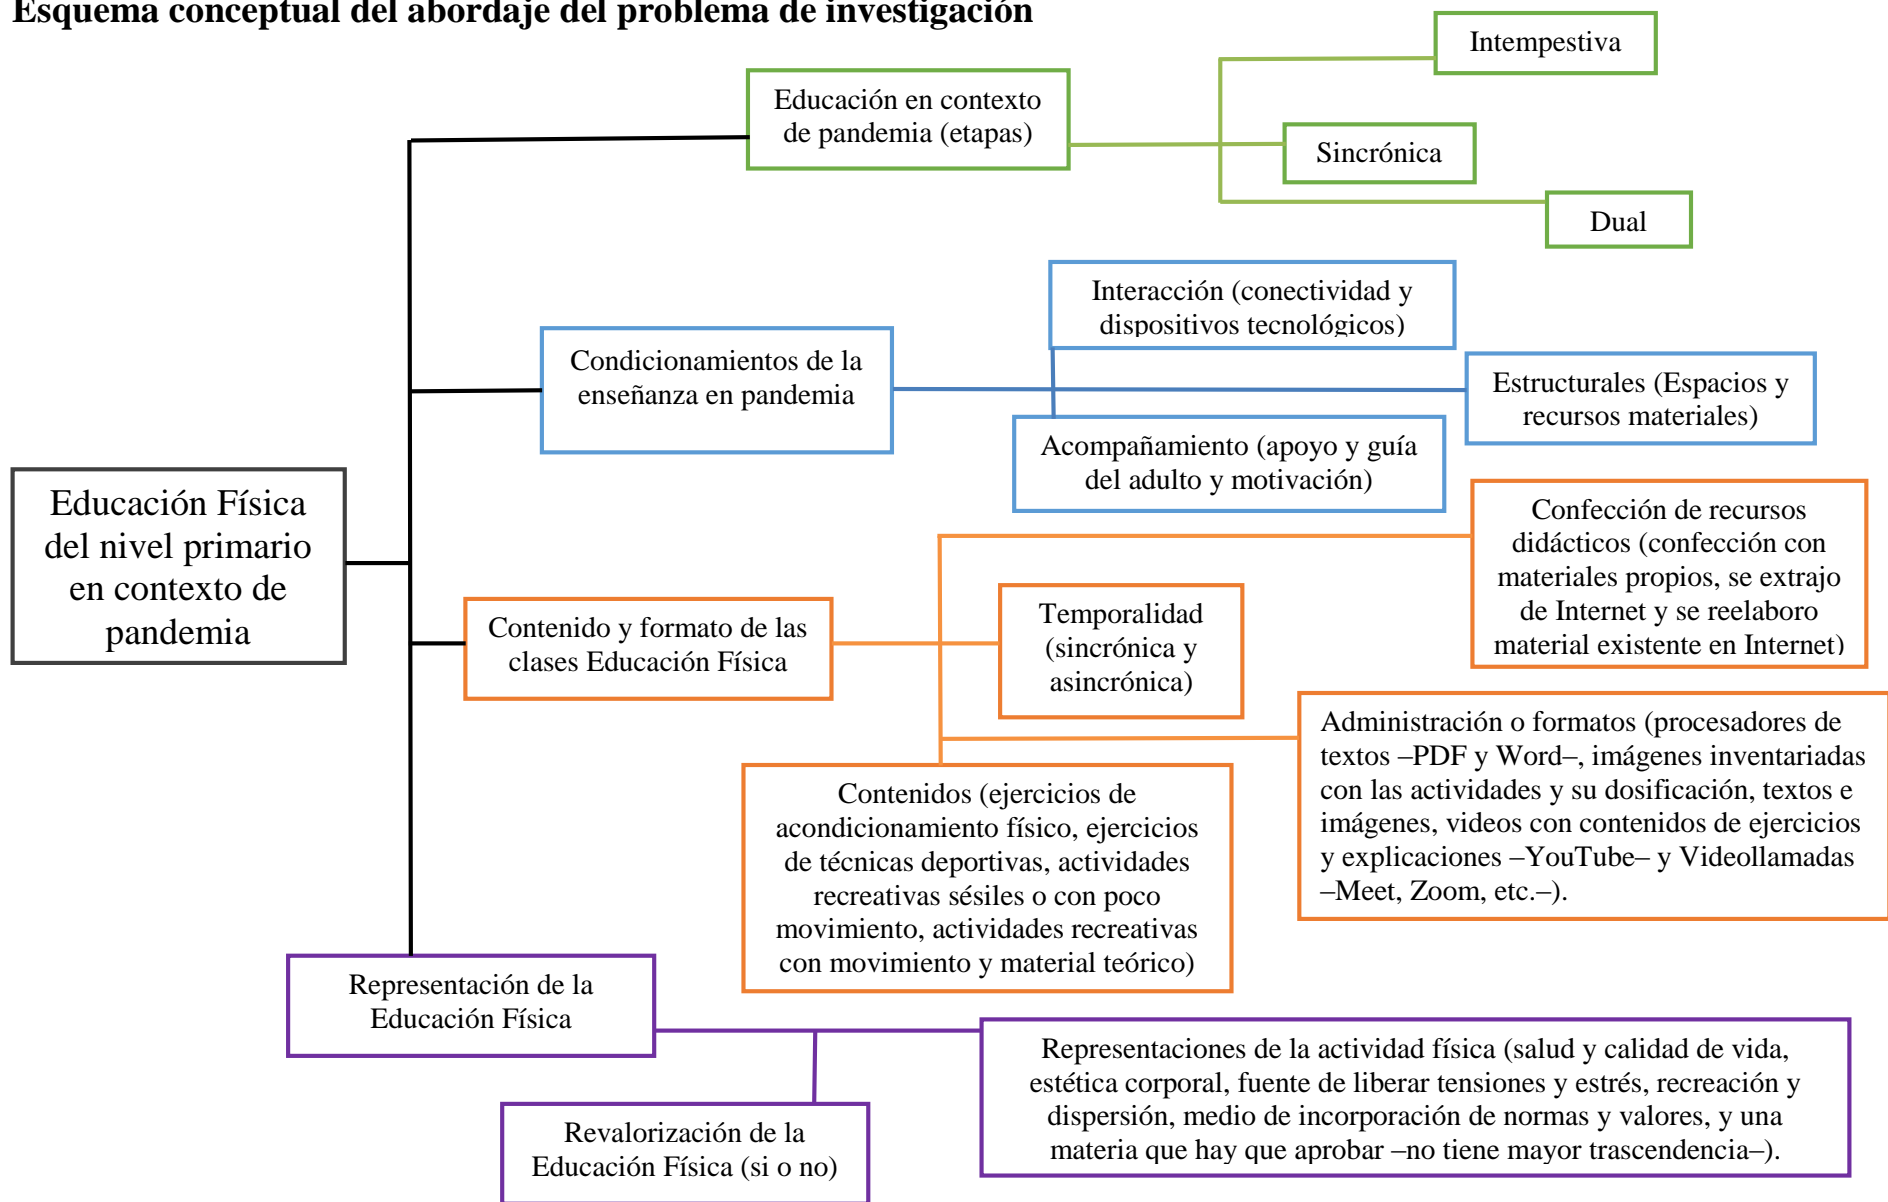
Esquema conceptual del abordaje del problema de investigación

Educación Física del nivel primario en contexto de pandemia

Educación en contexto de pandemia (etapas)

Intempestiva

Sincrónica

Dual

Condicionamientos de la enseñanza en pandemia

Interacción (conectividad y dispositivos tecnológicos)

Estructurales (Espacios y recursos materiales)

Acompañamiento (apoyo y guía del adulto y motivación)

Contenido y formato de las clases Educación Física

Confección de recursos didácticos (confección con materiales propios, se extrajo de Internet y se reelaboro material existente en Internet)

Temporalidad (sincrónica y asincrónica)

Administración o formatos (procesadores de textos –PDF y Word–, imágenes inventariadas con las actividades y su dosificación, textos e imágenes, videos con contenidos de ejercicios y explicaciones –YouTube– y Videollamadas –Meet, Zoom, etc.–).

Contenidos (ejercicios de acondicionamiento físico, ejercicios de técnicas deportivas, actividades recreativas sésiles o con poco movimiento, actividades recreativas con movimiento y material teórico)

Representación de la Educación Física

Representaciones de la actividad física (salud y calidad de vida, estética corporal, fuente de liberar tensiones y estrés, recreación y dispersión, medio de incorporación de normas y valores, y una materia que hay que aprobar –no tiene mayor trascendencia–).

Revalorización de la Educación Física (si o no)